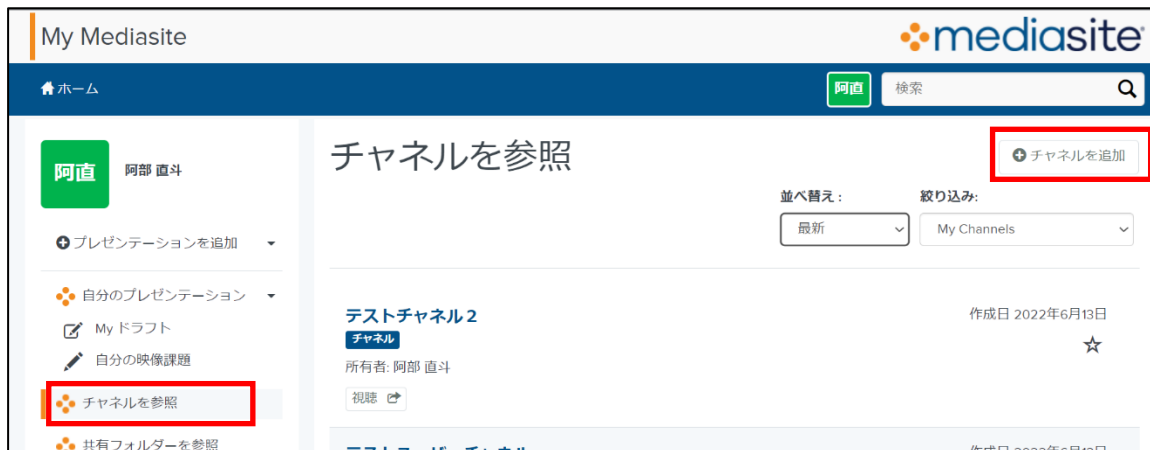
My Mediasite

mediasite

ホーム

阿直

検索

阿直

阿部 直斗

プレゼンテーションを追加

自分のプレゼンテーション

My ドラフト

自分の映像課題

チャネルを参照

共有フォルダーを参照

チャネルを参照

チャネルを追加

並べ替え:

最新

絞り込み:

My Channels

テストチャネル２

チャネル

所有者: 阿部 直斗

視聴

作成日 2022年6月13日

☆

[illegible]